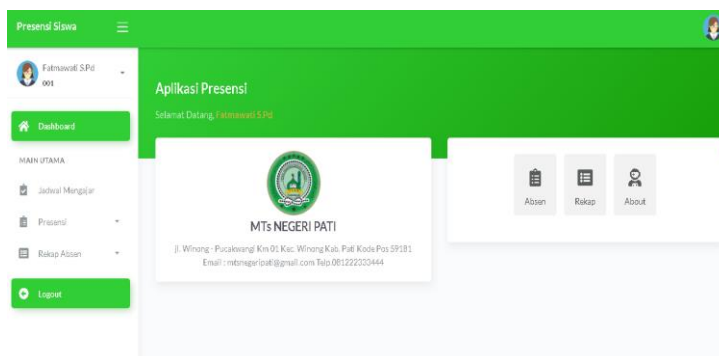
Presensi Siswa

Fatmawati S.Pd
001

Dashboard

MAIN UTAMA

Jadwal Mengajar

Presensi

Rekap Absen

Logout

Aplikasi Presensi

Selamat Datang, Fatmawati S.Pd

MTs NEGERI PATI

Jl. Winong - Pucakwangi Km 01 Kec. Winong Kab. Pati Kode Pos 59181
Email : mtsnegeripati@gmail.com Telp.081222333444

Absen

Rekap

About